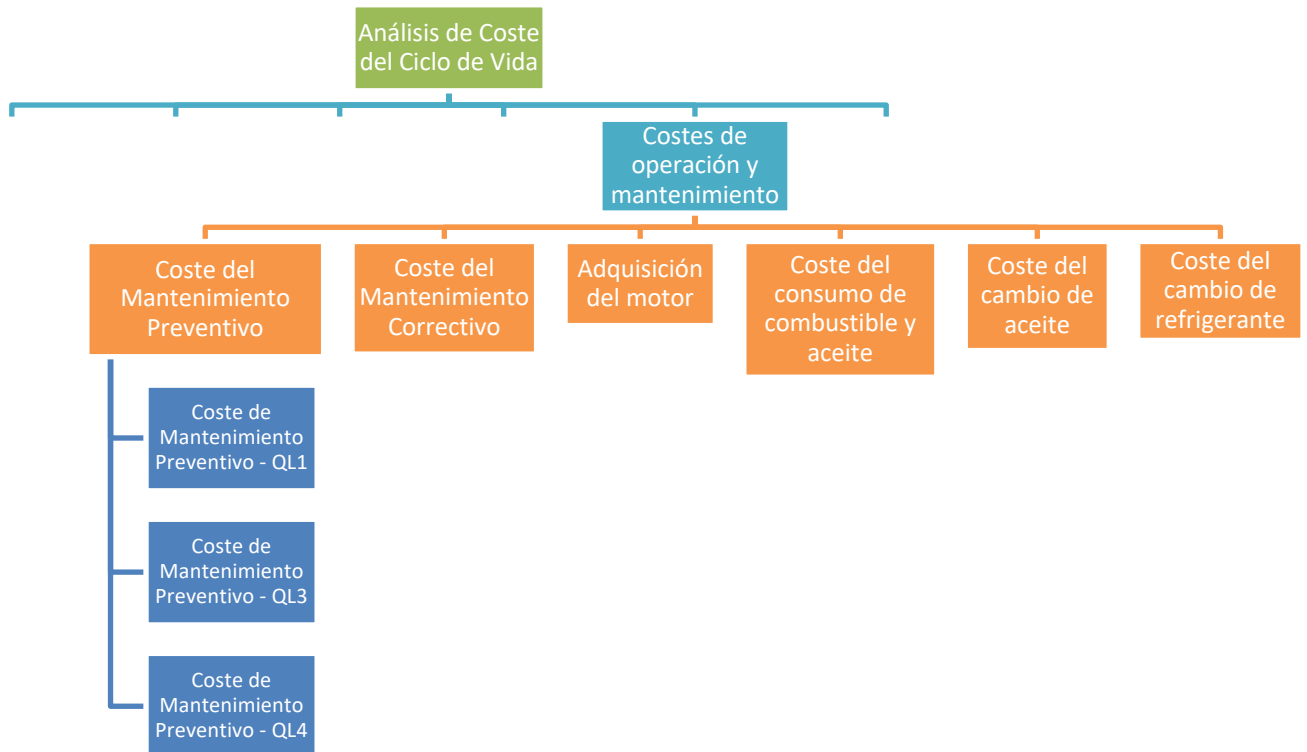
Análisis de Coste del Ciclo de Vida

Costes de operación y mantenimiento

Coste del Mantenimiento Preventivo

Coste del Mantenimiento Correctivo

Adquisición del motor

Coste del consumo de combustible y aceite

Coste del cambio de aceite

Coste del cambio de refrigerante

Coste de Mantenimiento Preventivo - QL1

Coste de Mantenimiento Preventivo - QL3

Coste de Mantenimiento Preventivo - QL4